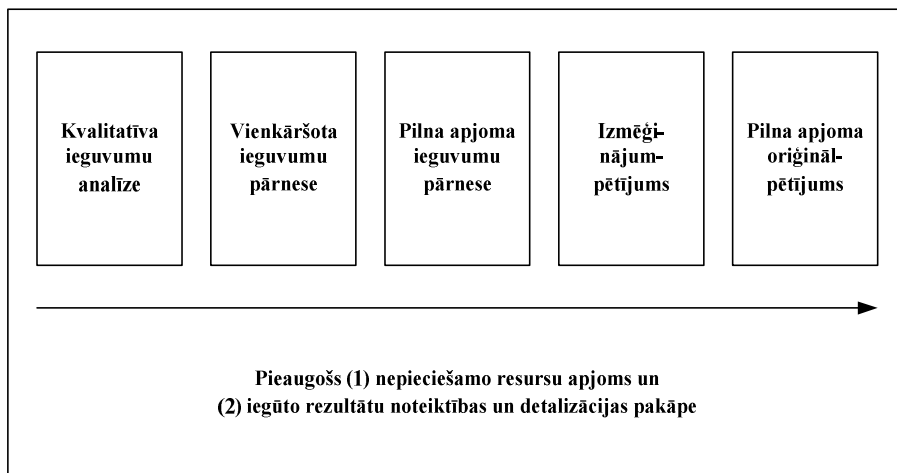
Kvalitatīva ieguvumu analīze

Vienkāršota ieguvumu pārnese

Pilna apjoma ieguvumu pārnese

Izmēģinājumpētījums

Pilna apjoma oriģinālpētījums

Pieaugošs (1) nepieciešamo resursu apjoms un (2) iegūto rezultātu noteiktības un detalizācijas pakāpe